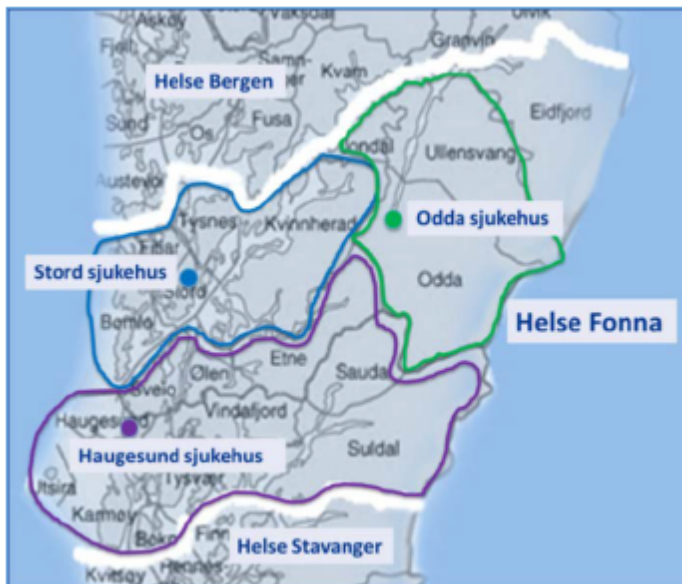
Askøy
Vaksdal
Ulvik
Granvin
Fjell
Helse Bergen
Samnanger
Kvam
Eidfjord
Sund
Os
Fusa
Jondal
Ullensvang
Austevoll
Tysnes
Kvinnherad
Odda sjukehus
Fitjar
Stord sjukehus
Stord
Odda
Helse Fonna
Bømlo
Etne
Sauda
Sveio
Ølen
Vindafjord
Haugesund
Haugesund sjukehus
Suldal
Utsira
Tysvær
Karmøy
Bokn
Finnøy
Helse Stavanger
Kvitsøy
Rennesøy